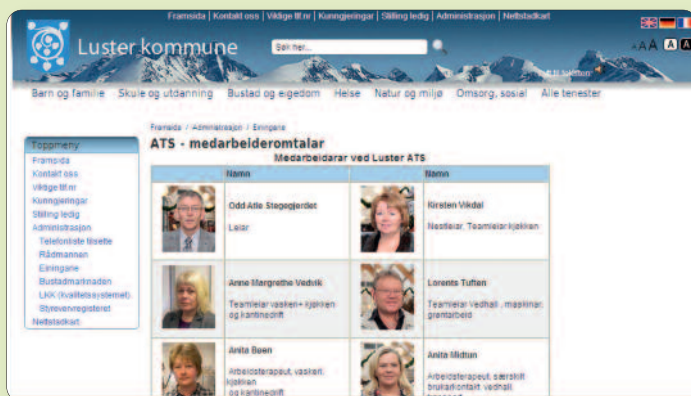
Framsida | Kontakt oss | Viktige tlf.nr | Kunngjeringar | Stilling ledig | Administrasjon | Nettstadkart

Luster kommune

Søk her...

A A A

Barn og familie Skule og utdanning Bustad og eigedom Helse Natur og miljø Omsorg, sosial Alle tenester

Toppmeny
Framsida
Kontakt oss
Viktige tlf.nr
Kunngjeringar
Stilling ledig
Administrasjon
Telefonliste tilsette
Rådmannen
Einingane
Bustadmarknaden
LKK (kvalitetssystemet)
Styrevervregisteret
Nettstadkart

Framsida / Administrasjon / Einingane

ATS - medarbeideromtalar

Medarbeidarar ved Luster ATS

| Namn | Namn |
|---|---|
| Odd Atle Stegegjerdet Leiar | Kirsten Vikdal Nestleiar, Teamleiar kjøkken |
| Anne Margrethe Vedvik Teamleiar vasken+ kjøkken og kantinedrift | Lorents Tuften Teamleiar Vedhall , maskinar, grønt arbeid |
| Anita Bøen Arbeidsterapeut, vaskeri, kjøkken og kantinedrift | Anita Midtun Arbeidsterapeut, særskilt brukarkontakt, vedhall, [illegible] |